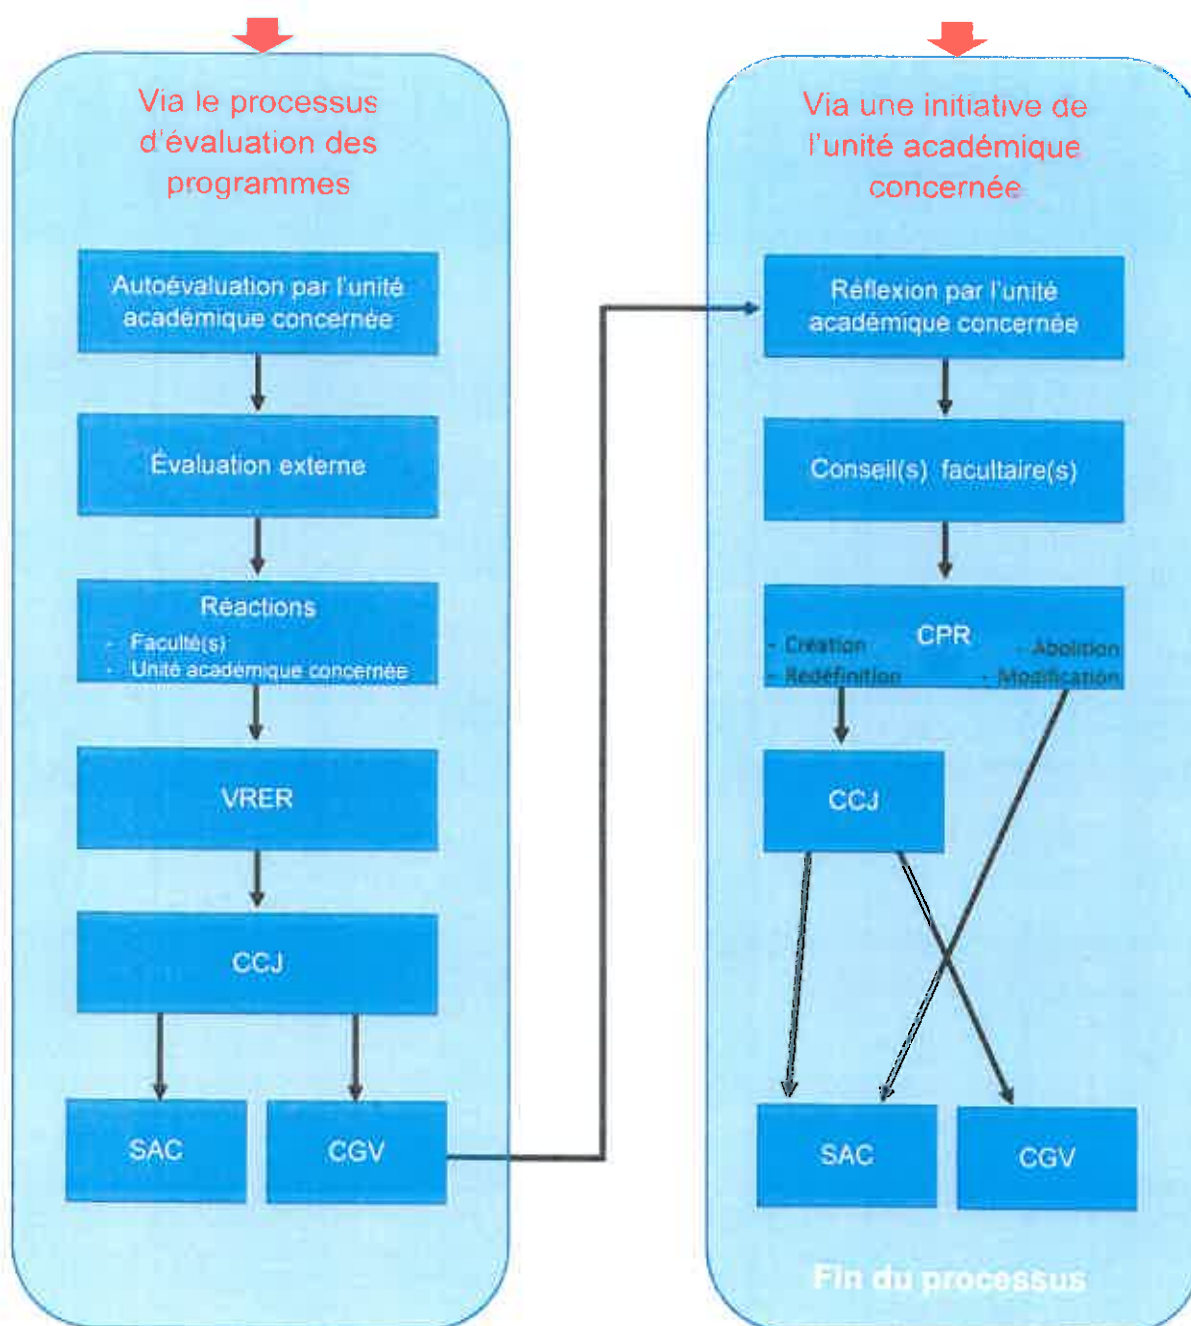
Via le processus d'évaluation des programmes

Autoévaluation par l'unité académique concernée

Évaluation externe

Réactions
- Faculté(s)
- Unité académique concernée

VRER

CCJ

SAC

CGV

Via une initiative de l'unité académique concernée

Réflexion par l'unité académique concernée

Conseil(s) facultaire(s)

CPR
- Création
- Redéfinition
- Abolition
- Modification

CCJ

SAC

CGV

Fin du processus